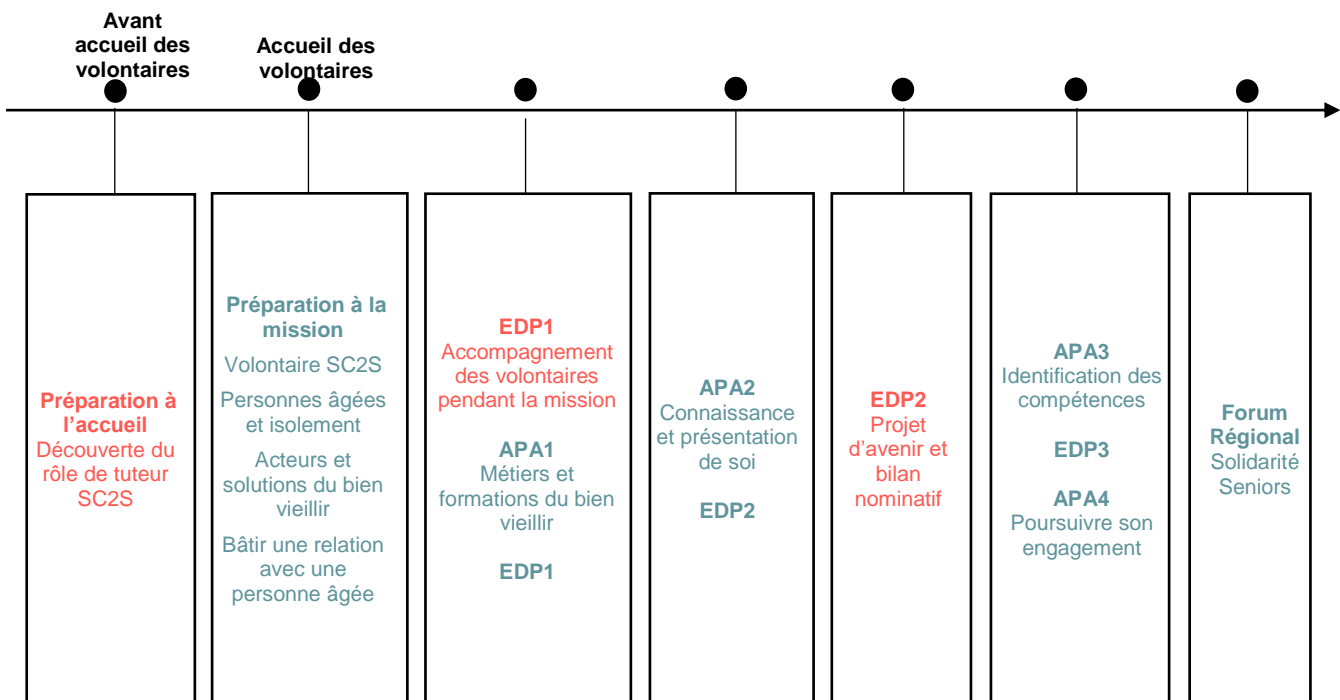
Avant accueil des volontaires

Accueil des volontaires

Préparation à l'accueil
Découverte du rôle de tuteur SC2S

Préparation à la mission
Volontaire SC2S
Personnes âgées et isolement
Acteurs et solutions du bien vieillir
Bâtir une relation avec une personne âgée

EDP1
Accompagnement des volontaires pendant la mission
APA1
Métiers et formations du bien vieillir
EDP1

APA2
Connaissance et présentation de soi
EDP2

EDP2
Projet d'avenir et bilan nominatif

APA3
Identification des compétences
EDP3
APA4
Poursuivre son engagement

Forum Régional
Solidarité Seniors